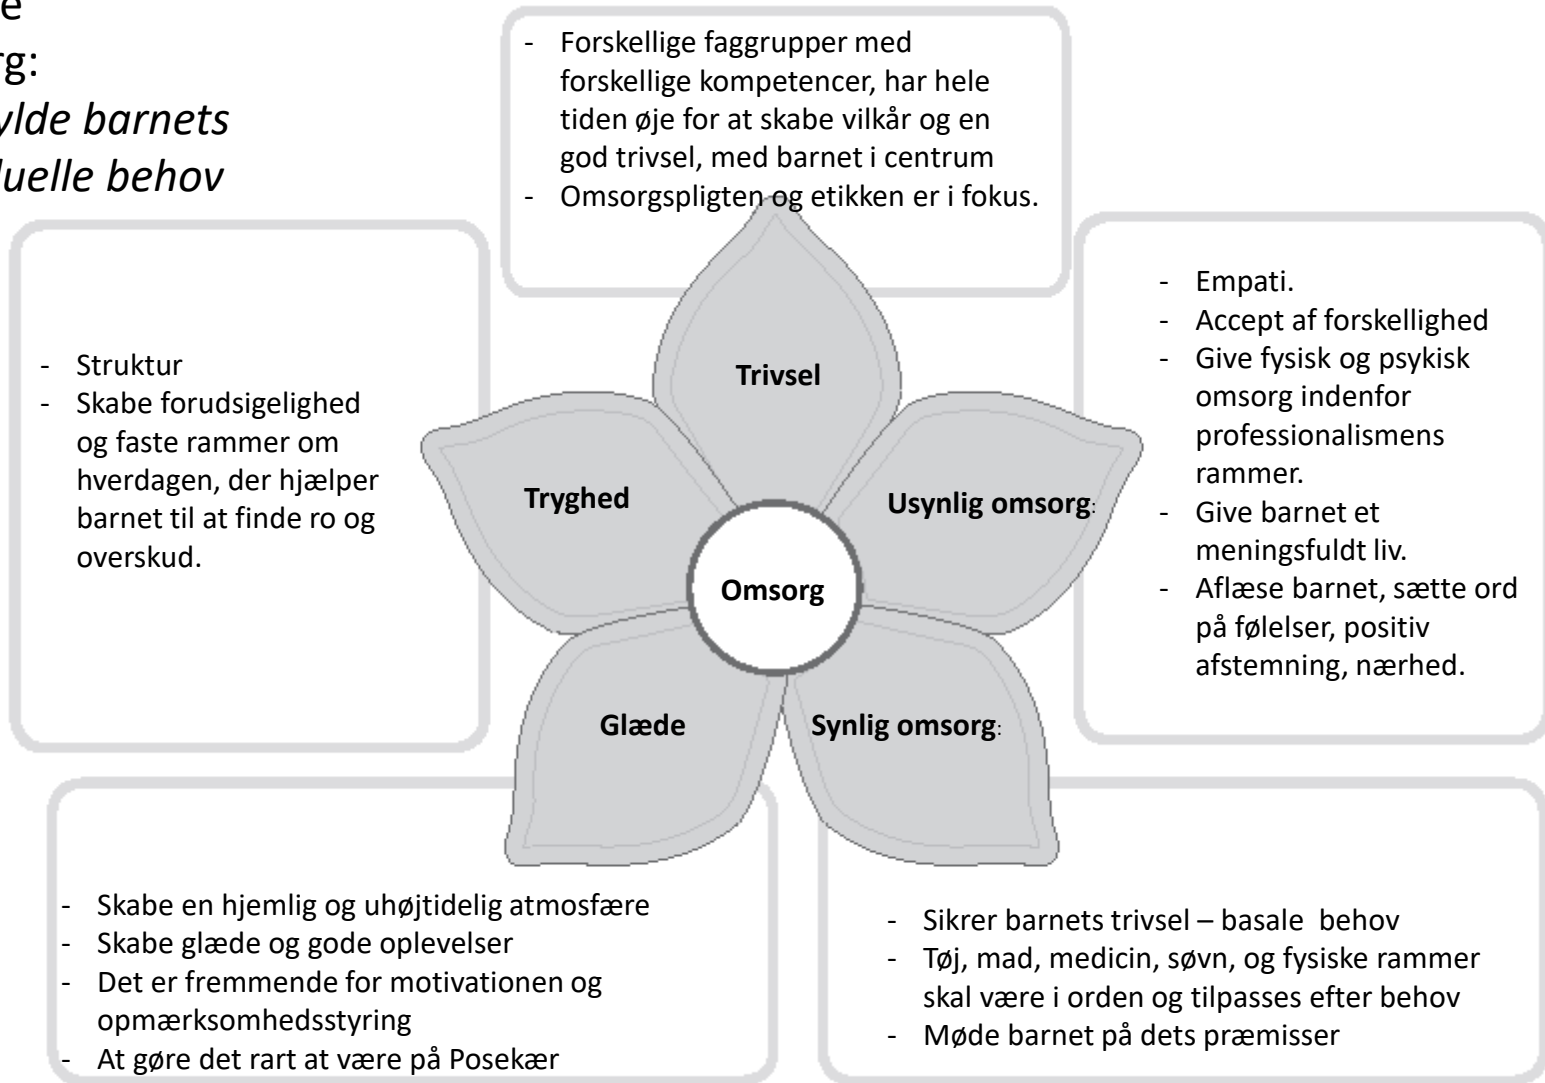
e
rg:
ylde barnets
duelle behov

- Forskellige faggrupper med forskellige kompetencer, har hele tiden øje for at skabe vilkår og en god trivsel, med barnet i centrum
- Omsorgspligten og etikken er i fokus.

- Struktur
- Skabe forudsigelighed og faste rammer om hverdagen, der hjælper barnet til at finde ro og overskud.

- Empati.
- Accept af forskellighed
- Give fysisk og psykisk omsorg indenfor professionalismens rammer.
- Give barnet et meningsfuldt liv.
- Aflæse barnet, sætte ord på følelser, positiv afstemning, nærhed.

Trivsel

Tryghed

Usynlig omsorg:

Omsorg

Glæde

Synlig omsorg:

- Skabe en hjemlig og uhøjtidelig atmosfære
- Skabe glæde og gode oplevelser
- Det er fremmende for motivationen og opmærksomhedsstyring
- At gøre det rart at være på Posekær

- Sikrer barnets trivsel – basale behov
- Tøj, mad, medicin, søvn, og fysiske rammer skal være i orden og tilpasses efter behov
- Møde barnet på dets præmisser